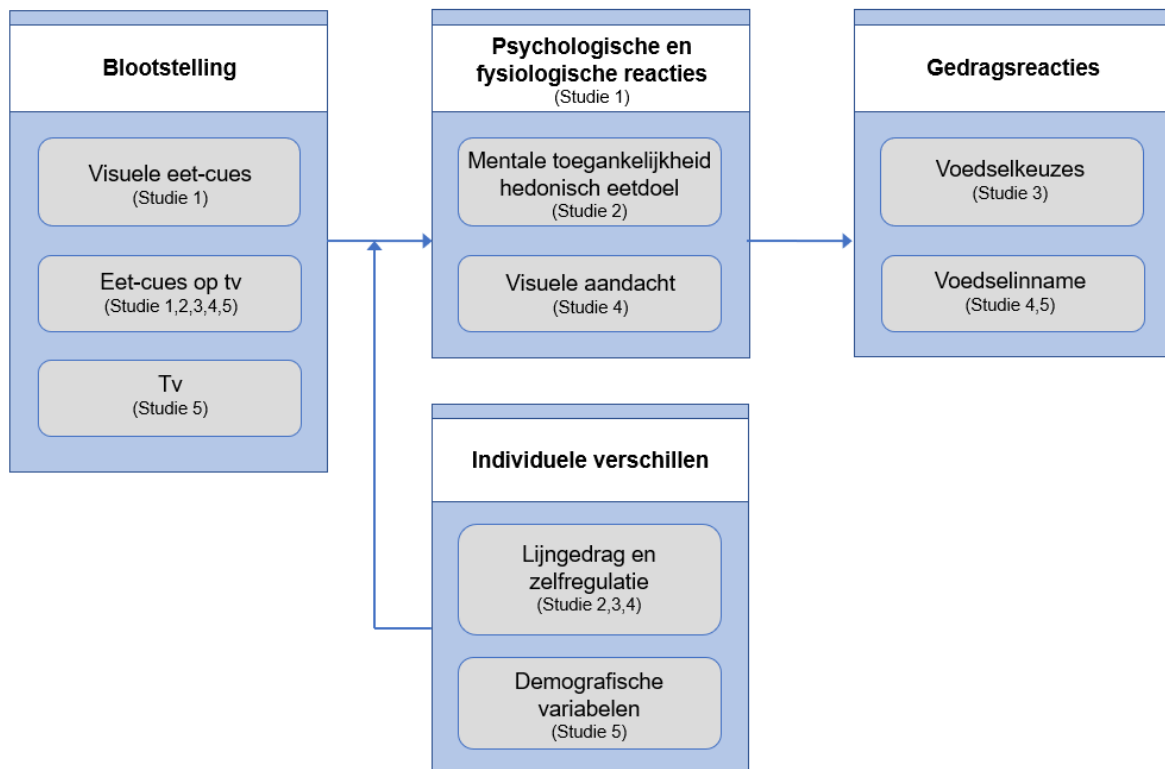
Blootstelling

Visuele eet-cues
(Studie 1)

Eet-cues op tv
(Studie 1,2,3,4,5)

Tv
(Studie 5)

Psychologische en fysiologische reacties
(Studie 1)

Mentale toegankelijkheid hedonisch eetdoel
(Studie 2)

Visuele aandacht
(Studie 4)

Gedragsreacties

Voedselkeuzes
(Studie 3)

Voedselinname
(Studie 4,5)

Individuele verschillen

Lijngedrag en zelfregulatie
(Studie 2,3,4)

Demografische variabelen
(Studie 5)